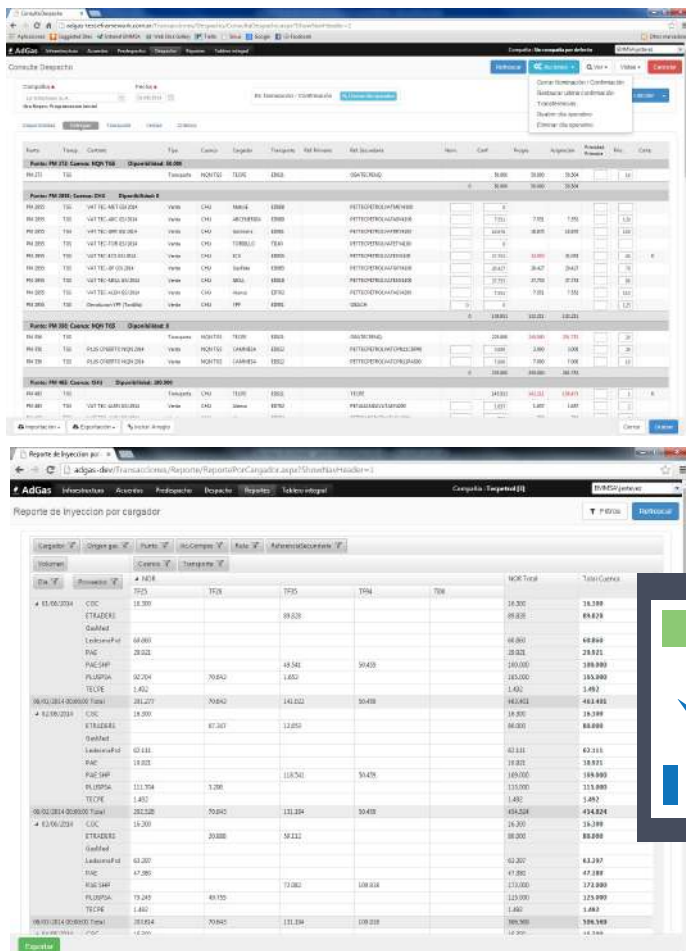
Consulta Despacho

AdGas Infraestructura Acuerdos Predespacho Despacho Reportes Tablero integral

Consulte Despacho

Refrescar Acciones Ver Vistas Cancelar

Crear Nominación / Confirmación
Restaurar última confirmación
Transferencias
Realizar día operativo
Eliminar día operativo

Punto: PM 272 Cuenca: NQN TGS Disponibilidad: 30.000

Punto: PM 2890 Cuenca: CHU Disponibilidad: 0

Punto: PM 300 Cuenca: NQN TGS Disponibilidad: 0

Punto: PM 465 Cuenca: GAS Disponibilidad: 200.000

Importación Exportación Iniciar Arreglo

Cerrar Grabar

Reporte de Inyeccion por cargador

adgas-dev/Transacciones/Reporte/ReportePorCargador.aspx?ShowNavHeader=1

AdGas Infraestructura Acuerdos Predespacho Despacho Reportes Tablero integral

Compañía: Tecpetrol [3]

Reporte de Inyeccion por cargador

Filtros Refrescar

Cargador Origen gas Punto Ac.Compra Ruta ReferenciaAcuerdo

Volumen Cuenca Transporte

Día Proveedor NOR

| | | TF25 | TF26 | TF35 | TF94 | TI08 | NOR Total | Total Cuenca |
|---|---|---|---|---|---|---|---|---|
| 01/08/2014 | CGC | 16.300 | | | | | 16.300 | 16.300 |
| | ETRADERS | | | 69.828 | | | 69.828 | 69.828 |
| | Gasfilad | | | | | | | |
| | LedesmaPol | 60.860 | | | | | 60.860 | 60.860 |
| | PAE | 28.021 | | | | | 28.021 | 28.021 |
| | PAE SMP | | | 49.541 | 50.459 | | 100.000 | 100.000 |
| | PLUSPSA | 92.204 | 70.843 | 1.653 | | | 165.000 | 165.000 |
| | TECPE | 1.492 | | | | | 1.492 | 1.492 |
| 01/08/2014 00:00:00 Total | | 281.277 | 70.843 | 141.022 | 50.459 | | 461.401 | 461.401 |
| 02/08/2014 | CGC | 16.300 | | | | | 16.300 | 16.300 |
| | ETRADERS | | 87.347 | 12.653 | | | 88.000 | 88.000 |
| | Gasfilad | | | | | | | |
| | LedesmaPol | 62.111 | | | | | 62.111 | 62.111 |
| | PAE | 18.021 | | | | | 18.021 | 18.021 |
| | PAE SMP | | | 118.541 | 50.459 | | 169.000 | 169.000 |
| | PLUSPSA | 111.304 | 3.200 | | | | 115.000 | 115.000 |
| | TECPE | 1.492 | | | | | 1.492 | 1.492 |
| 02/08/2014 00:00:00 Total | | 282.528 | 70.845 | 131.194 | 50.459 | | 434.824 | 434.824 |
| 03/08/2014 | CGC | 16.300 | | | | | 16.300 | 16.300 |
| | ETRADERS | | 20.888 | 59.112 | | | 88.000 | 88.000 |
| | Gasfilad | | | | | | | |
| | LedesmaPol | 63.207 | | | | | 63.207 | 63.207 |
| | PAE | 47.388 | | | | | 47.388 | 47.388 |
| | PAE SMP | | | 73.082 | 108.018 | | 173.000 | 173.000 |
| | PLUSPSA | 75.245 | 49.755 | | | | 125.000 | 125.000 |
| | TECPE | 1.460 | | | | | 1.460 | 1.460 |
| 03/08/2014 00:00:00 Total | | 203.814 | 70.845 | 131.194 | 108.018 | | 506.360 | 506.360 |

Exportar